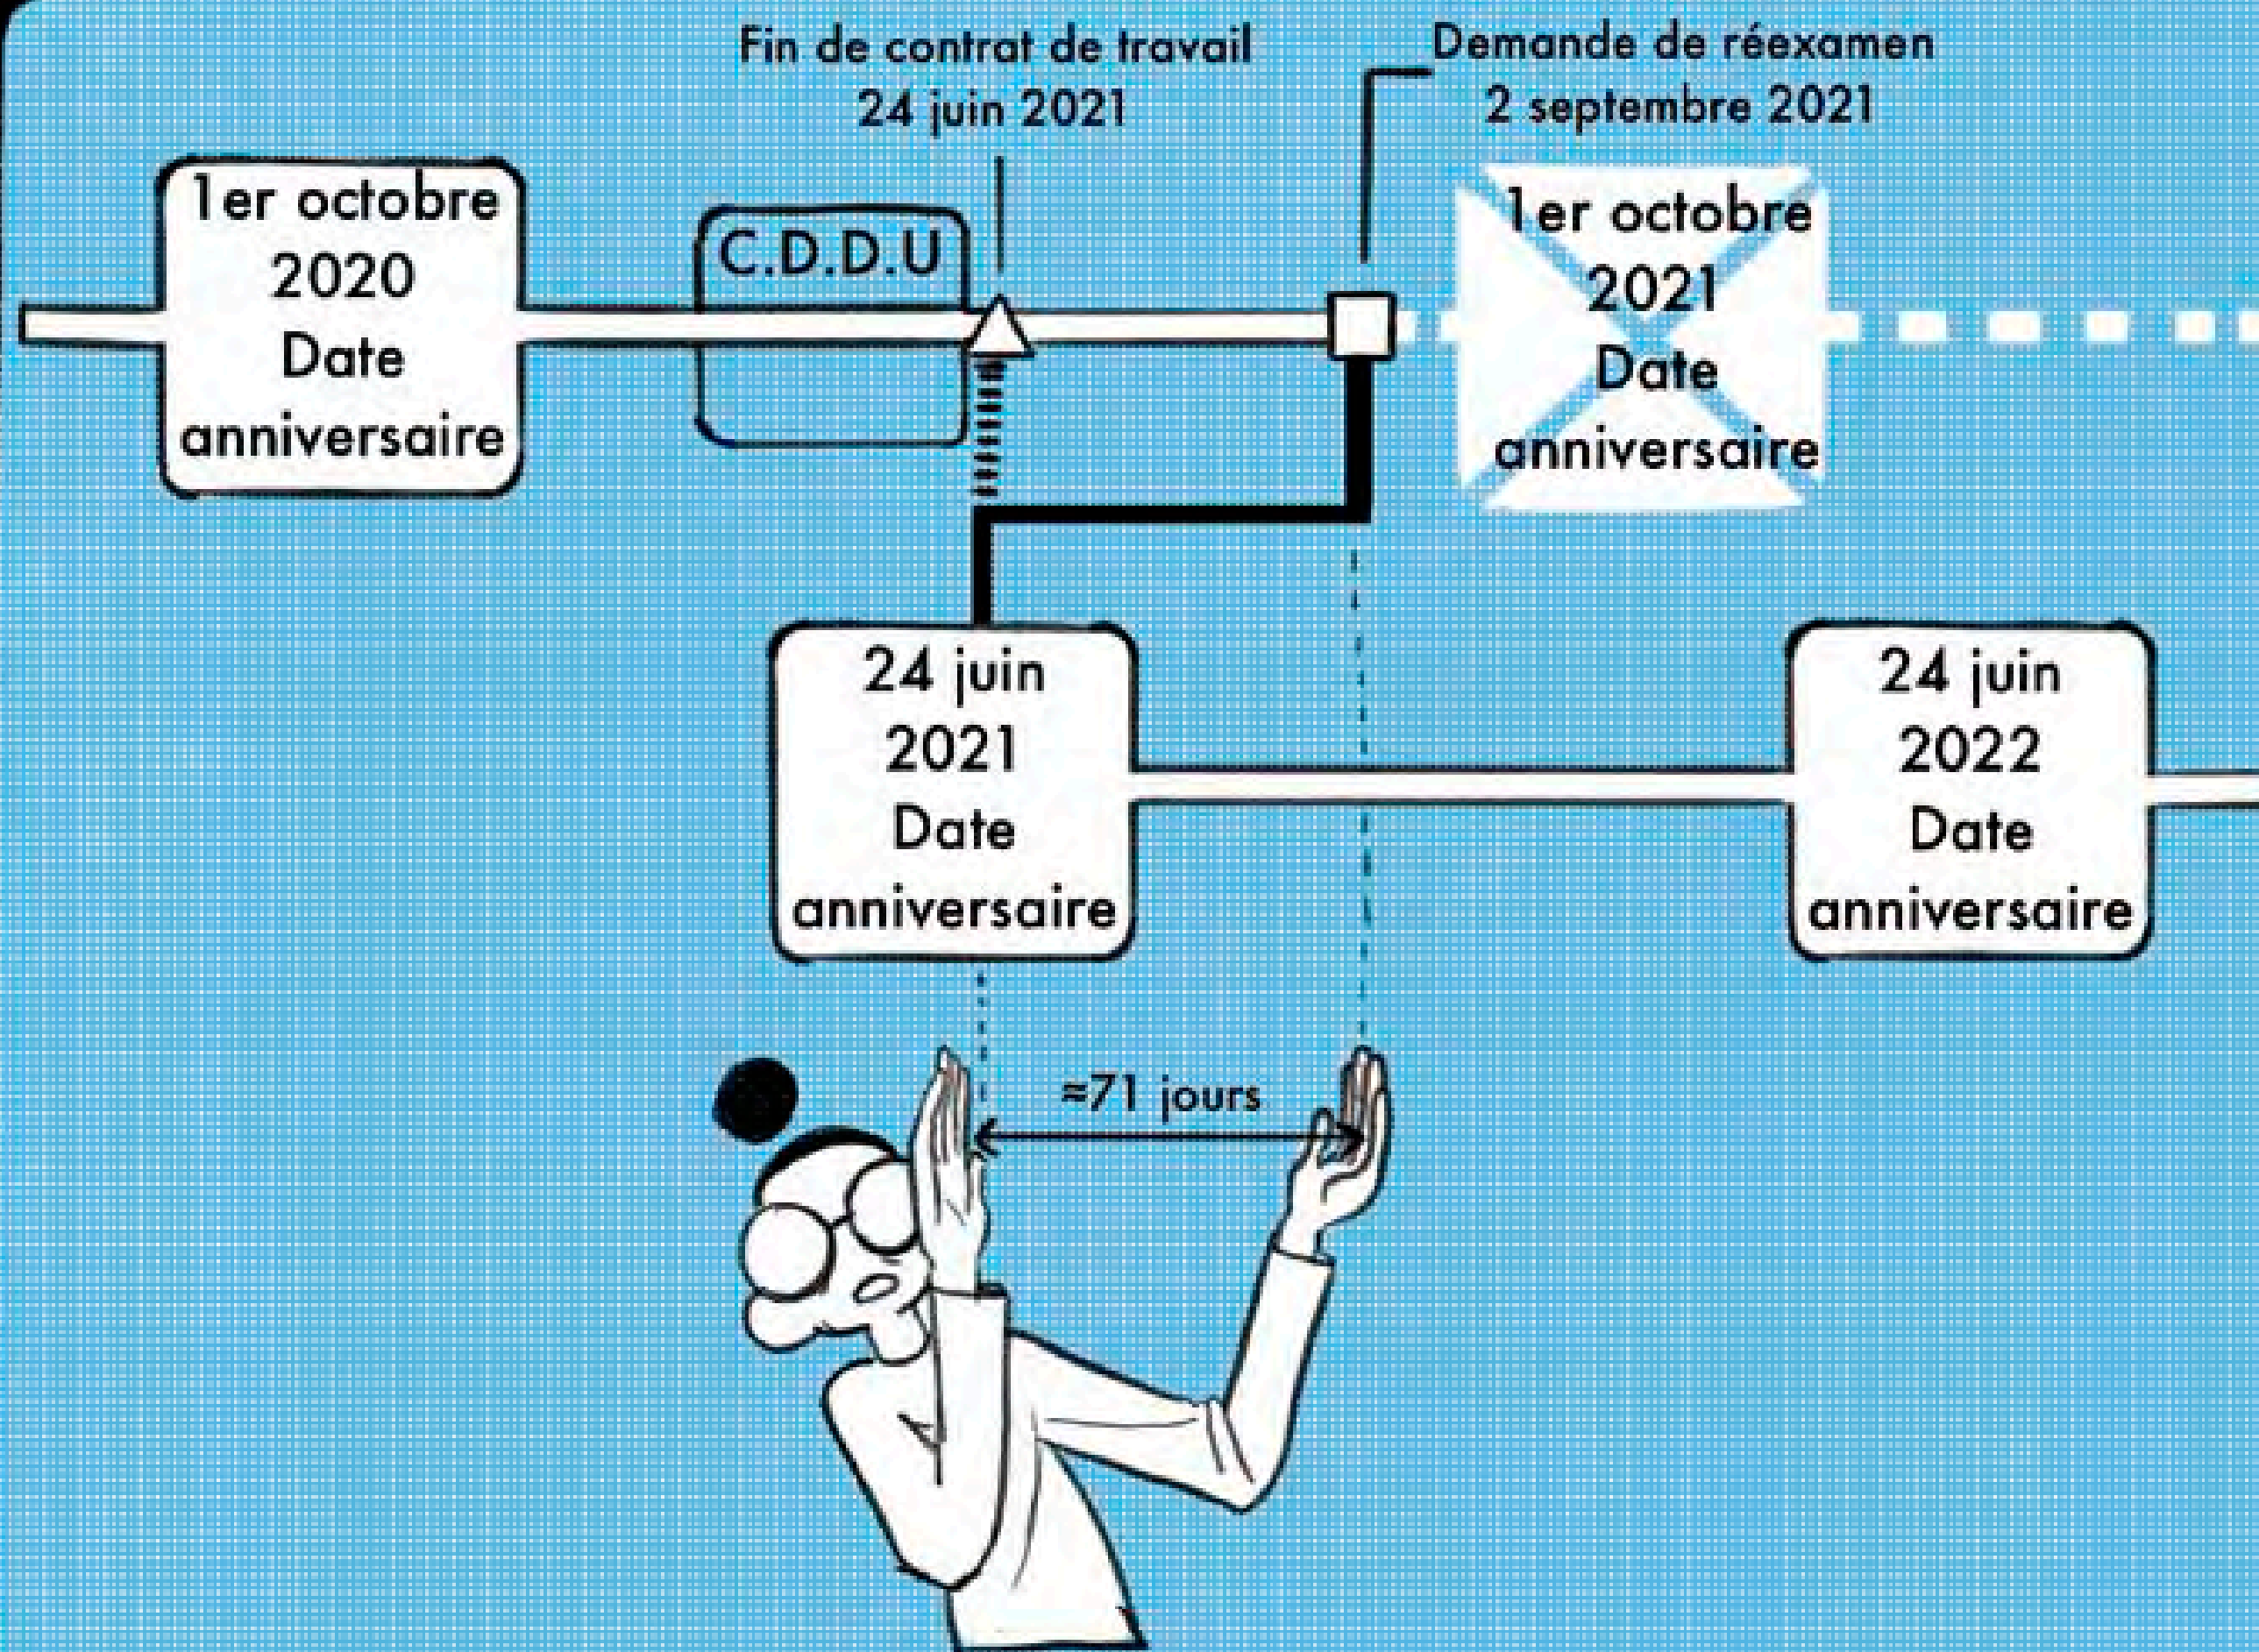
Fin de contrat de travail
24 juin 2021

Demande de réexamen
2 septembre 2021

1er octobre
2020
Date
anniversaire

C.D.D.U

1er octobre
2021
Date
anniversaire

24 juin
2021
Date
anniversaire

24 juin
2022
Date
anniversaire

≈71 jours